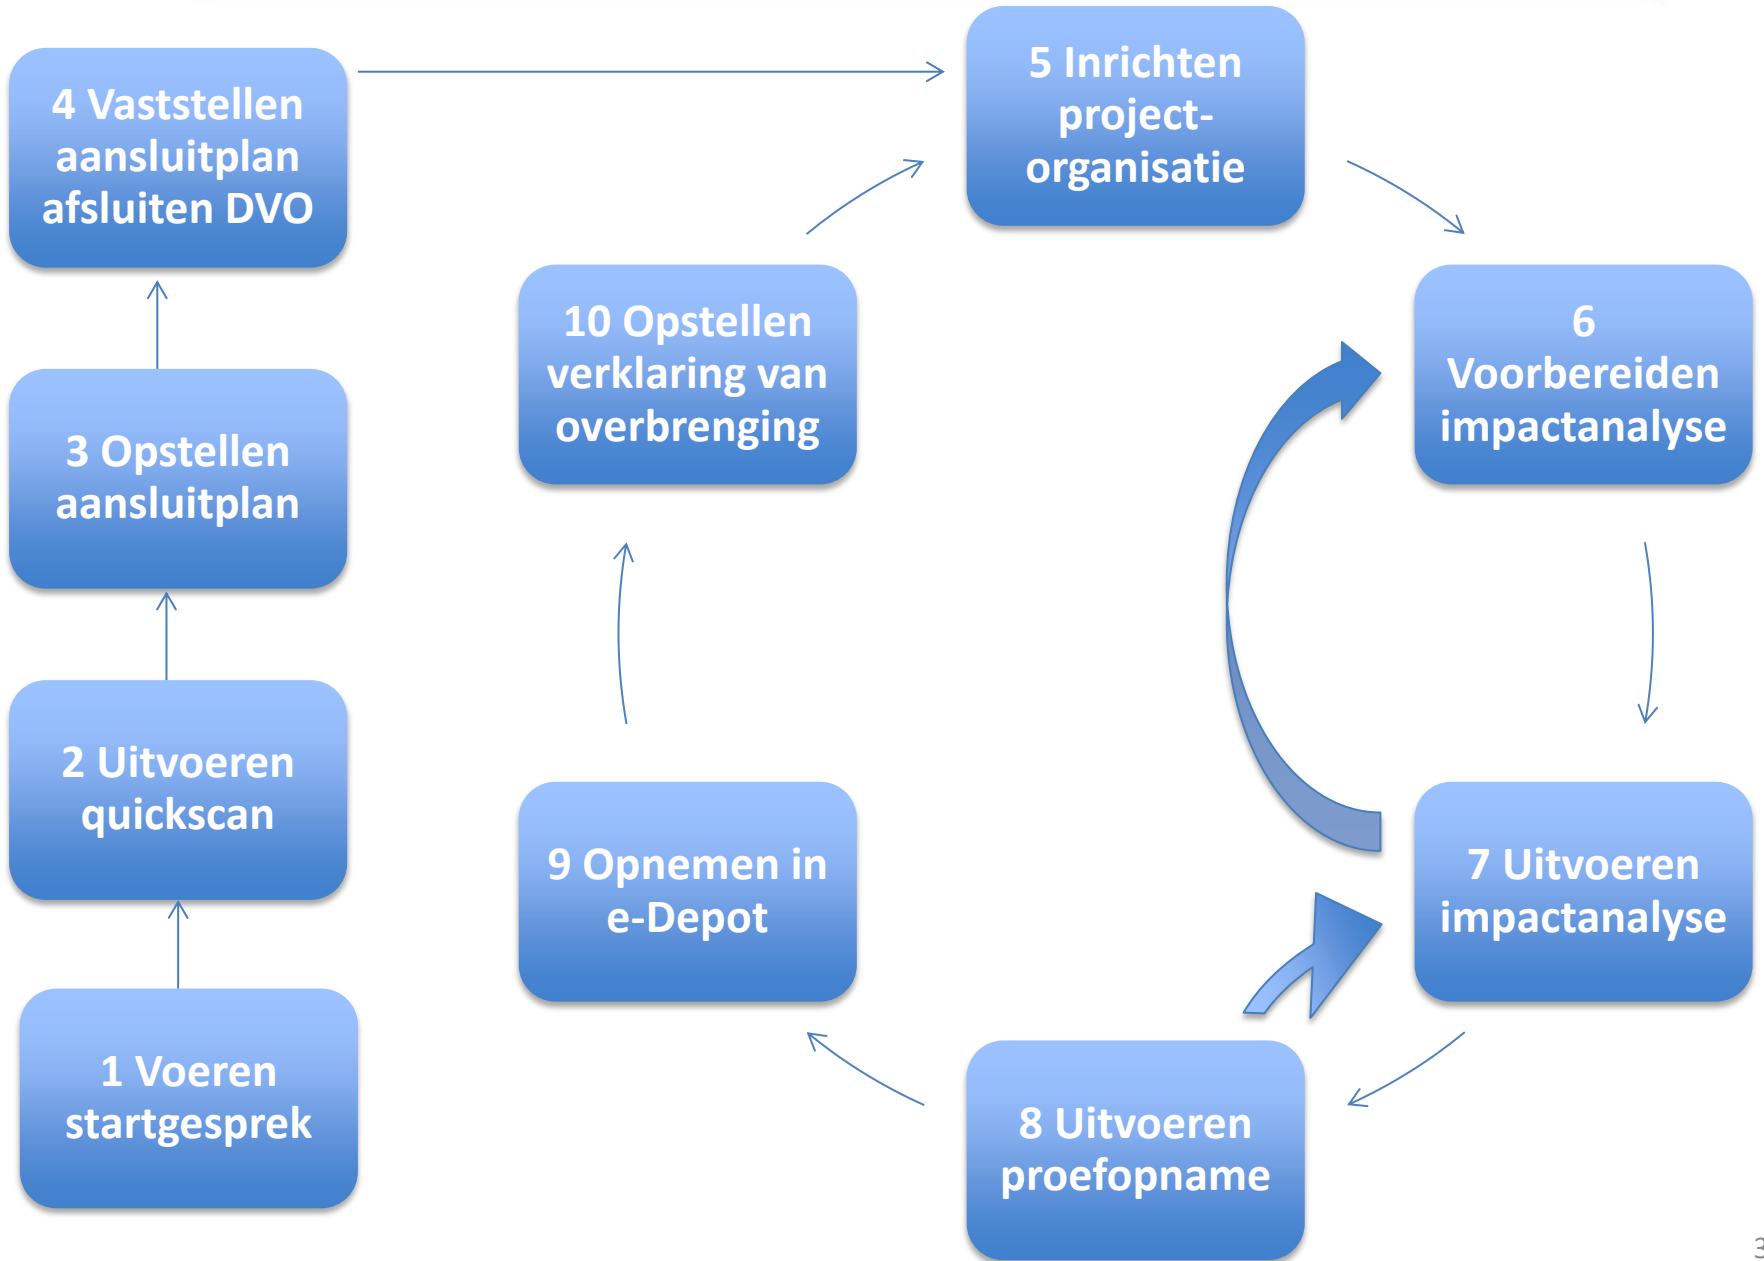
4 Vaststellen aansluitplan afsluiten DVO

3 Opstellen aansluitplan

2 Uitvoeren quickscan

1 Voeren startgesprek

5 Inrichten project-organisatie

6 Voorbereiden impactanalyse

7 Uitvoeren impactanalyse

8 Uitvoeren proefopname

9 Opnemen in e-Depot

10 Opstellen verklaring van overbrenging

3